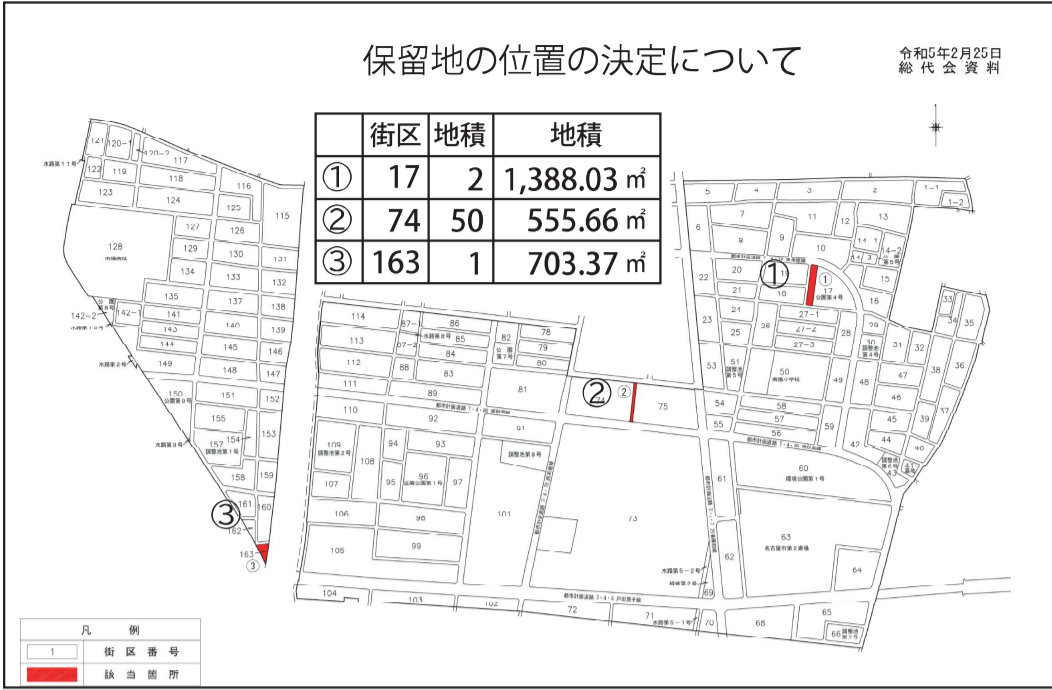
保留地の位置の決定について

令和5年2月25日
総代会資料

| | 街区 | 地積 | 地積 |
|---|---|---|---|
| ① | 17 | 2 | 1,388.03 ㎡ |
| ② | 74 | 50 | 555.66 ㎡ |
| ③ | 163 | 1 | 703.37 ㎡ |

121 120-1 120-2 117 122 119 118 116 123 124 125 115 127 126 128 130 131 134 133 132 135 137 138 142-2 142-1 141 143 140 139 144 145 146 149 148 147 150 151 152 155 154 153 157 156 158 159 161 160 162 163 ③

水路第11号 水路第2号 水路第9号 調整池第1号 公園第9号

114 87 86 113 85 82 78 84 79 112 88 83 80 111 89 81 110 92 91 109 94 93 108 96 107 95 97 106 98 101 105 99 73 104 103 102 72 71 70 69 68 65 66 64 63 62 61 60 59 58 57 56 55 54 75 74 ②

調整池第2号 調整池第8号 公園第7号 近隣公園第1号 水路第5-2号 緑地第2号 水路第5-1号 名古屋市第2養場 環境公園第1号

5 4 3 2 1-1 1-2 7 6 11 12 13 8 9 10 14-1 14-2 14-3 15 22 20 19 18 ① 17 16 21 公園第4号 27-1 29 33 34 35 23 25 26 27-2 28 30 31 32 27-3 53 51 50 36 49 48 47 38 46 37 45 39 44 42 43 40 41

南陽小学校 調整池第5号 調整池第4号 調整池第6号

凡例
1 街区番号
該当箇所